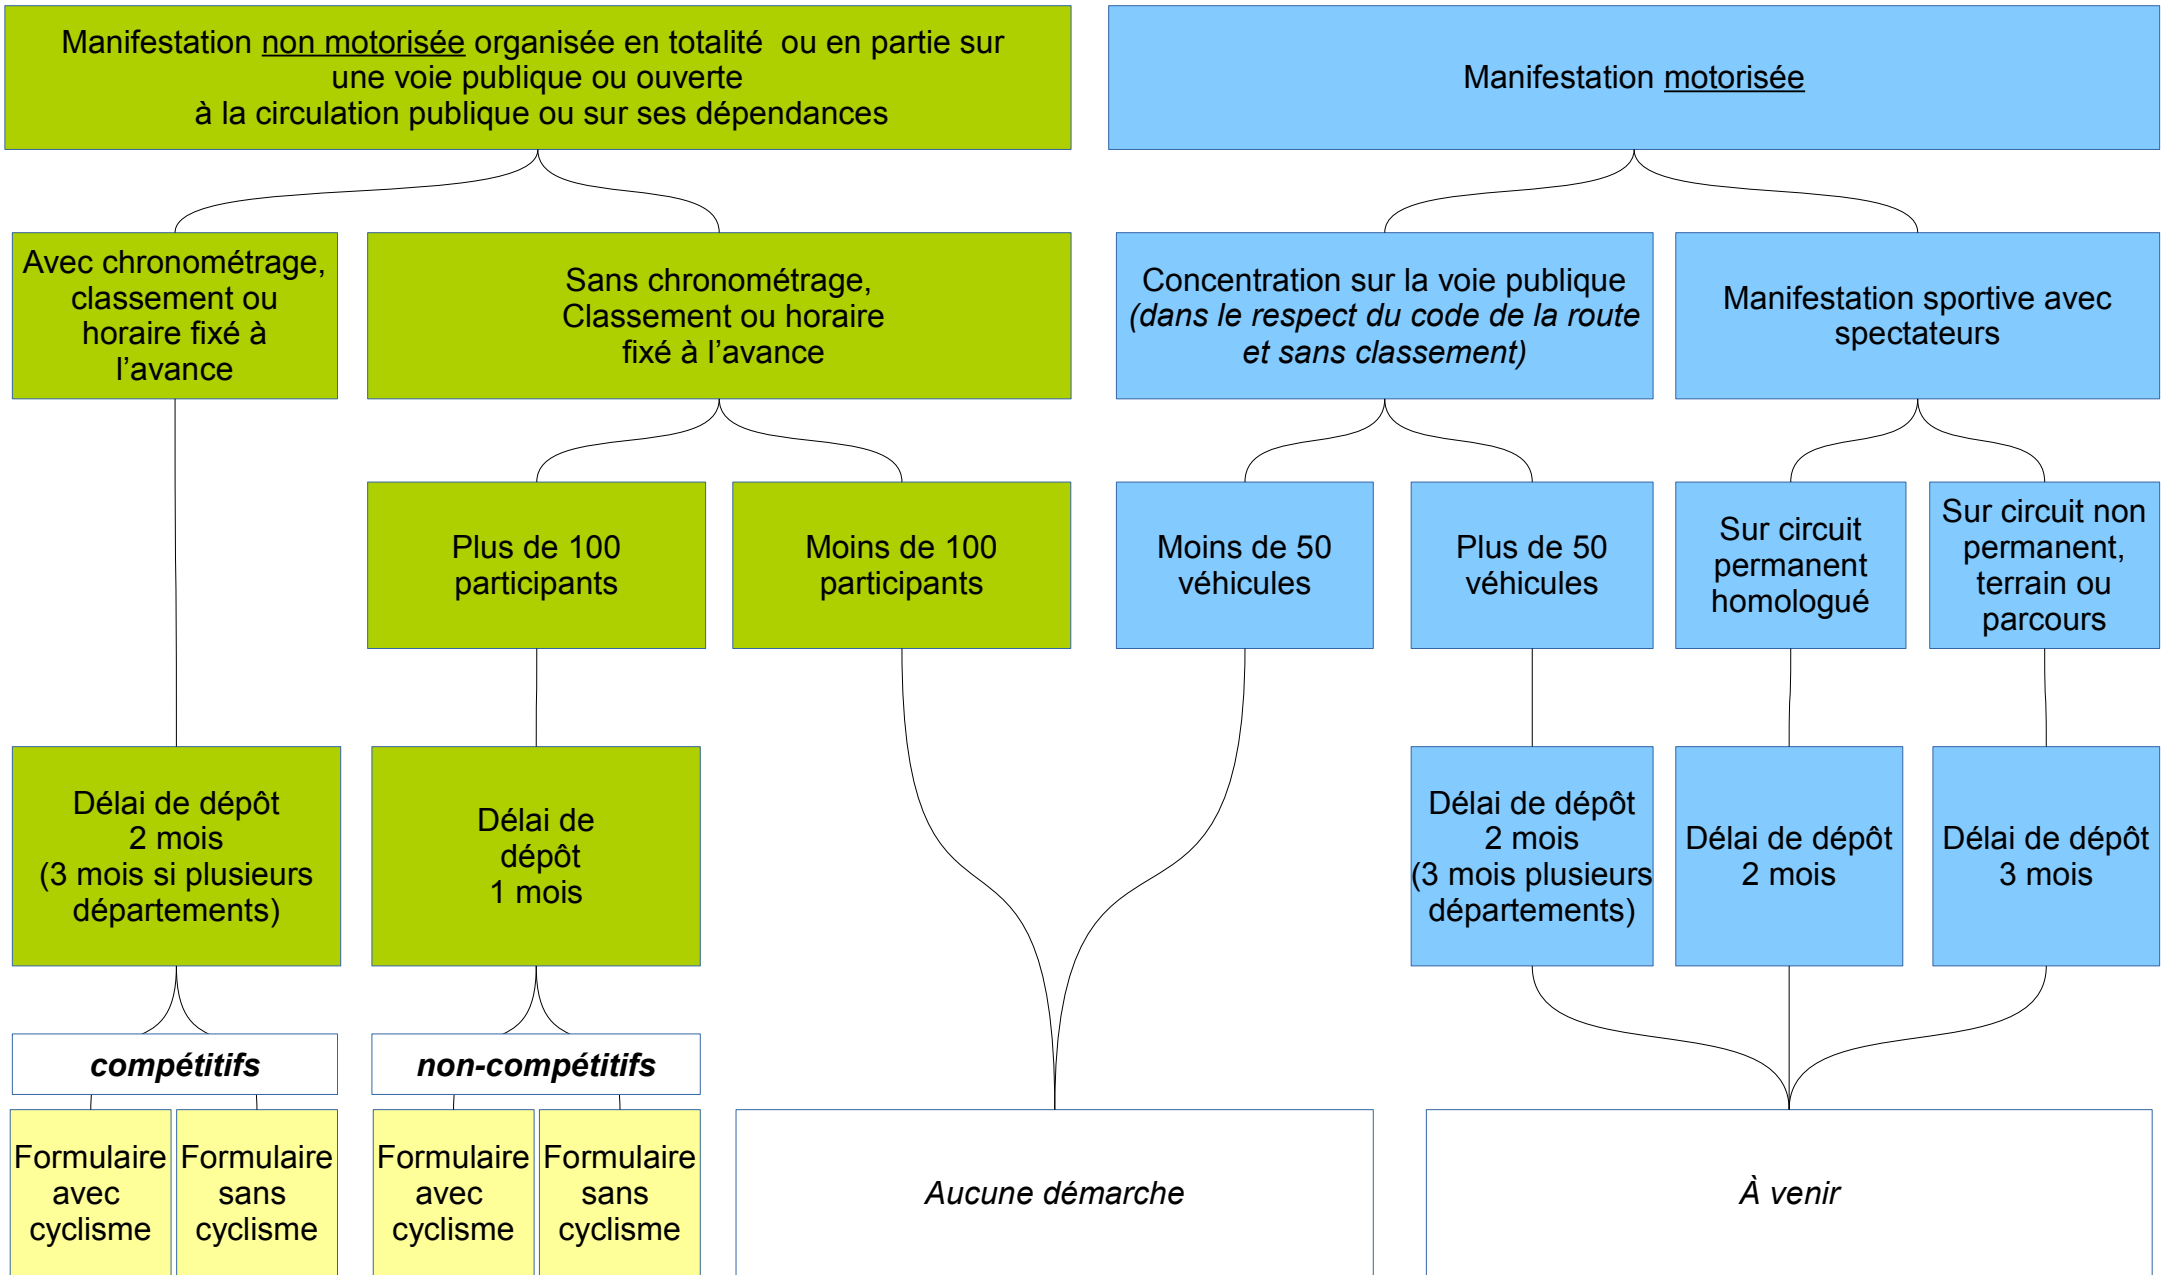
Manifestation non motorisée organisée en totalité ou en partie sur une voie publique ou ouverte à la circulation publique ou sur ses dépendances

Manifestation motorisée

Avec chronométrage, classement ou horaire fixé à l'avance

Sans chronométrage, Classement ou horaire fixé à l'avance

Concentration sur la voie publique *(dans le respect du code de la route et sans classement)*

Manifestation sportive avec spectateurs

Plus de 100 participants

Moins de 100 participants

Moins de 50 véhicules

Plus de 50 véhicules

Sur circuit permanent homologué

Sur circuit non permanent, terrain ou parcours

Délai de dépôt 2 mois (3 mois si plusieurs départements)

Délai de dépôt 1 mois

Délai de dépôt 2 mois (3 mois plusieurs départements)

Délai de dépôt 2 mois

Délai de dépôt 3 mois

***compétitifs***

***non-compétitifs***

Formulaire avec cyclisme

Formulaire sans cyclisme

Formulaire avec cyclisme

Formulaire sans cyclisme

*Aucune démarche*

*À venir*